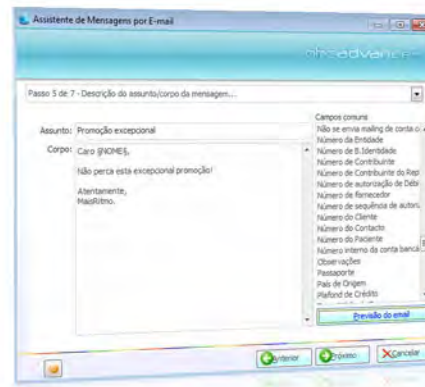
Assistente de Mensagens por E-mail

phcadvanced

Passo 5 de 7 - Descrição do assunto/corpo da mensagem...

Assunto: Promoção excepcional

Corpo: Caro §NOME§,

Não perca esta excepcional promoção!

Atentamente,
MaisRitmo.

Campos comuns
Não se envia mailing de conta c
Número da Entidade
Número de B.Identidade
Número de Contribuinte
Número de Contribuinte do Rep
Número de autorização de Débi
Número de fornecedor
Número de sequência de autori
Número do Cliente
Número do Contacto
Número do Paciente
Número interno da conta banca
Observações
Passaporte
País de Origem
Plafond de Crédito

Previsão do email

Anterior
Próximo
Cancelar